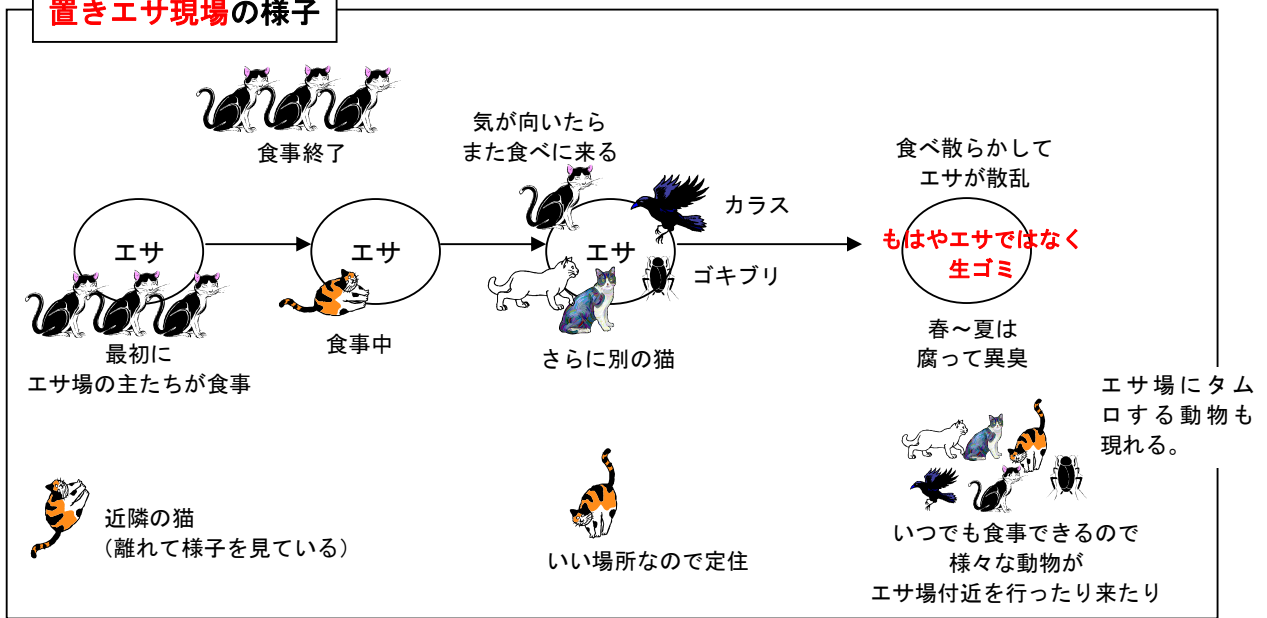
置きエサ現場の様子

食事終了

エサ

最初に
エサ場の主たちが食事

エサ

食事中

気が向いたら
また食べに来る

エサ

カラス

ゴキブリ

さらに別の猫

食べ散らかして
エサが散乱

もはやエサではなく
生ゴミ

春～夏は
腐って異臭

エサ場にタムロする動物も現れる。

いつでも食事できるので
様々な動物が
エサ場付近を行ったり来たり

近隣の猫
（離れて様子を見ている）

いい場所なので定住